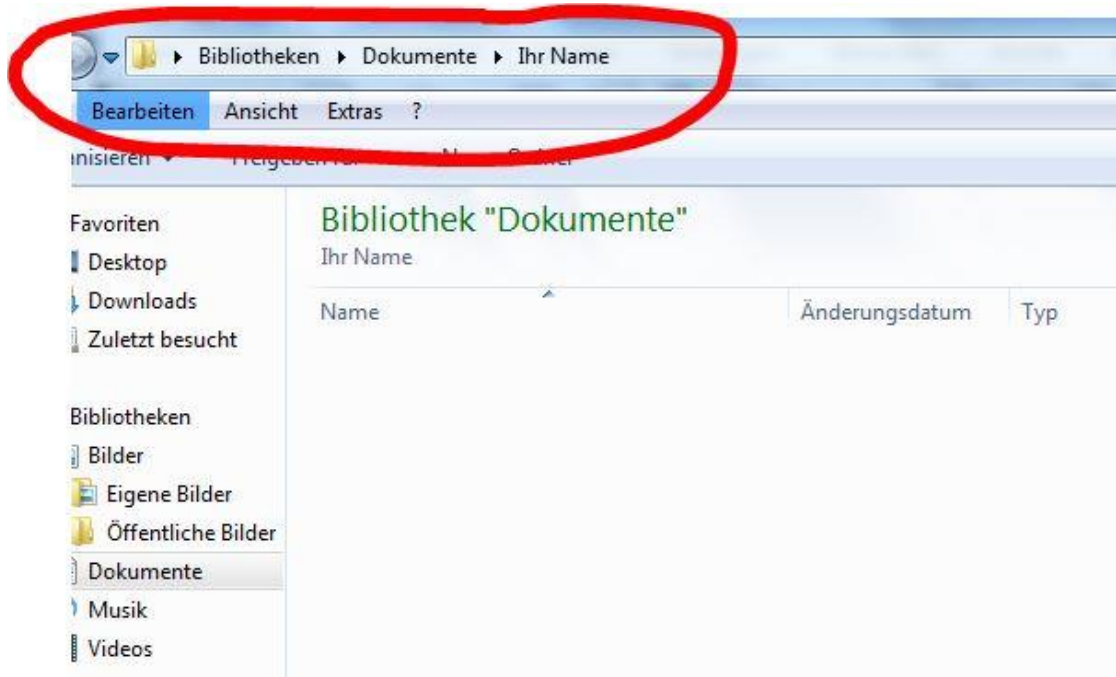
▸ Bibliotheken ▸ Dokumente ▸ Ihr Name

Bearbeiten Ansicht Extras ?

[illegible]nisieren ▾ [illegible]

Favoriten
Desktop
Downloads
Zuletzt besucht

Bibliotheken
Bilder
Eigene Bilder
Öffentliche Bilder
Dokumente
Musik
Videos

Bibliothek "Dokumente"
Ihr Name

Name | Änderungsdatum | Typ